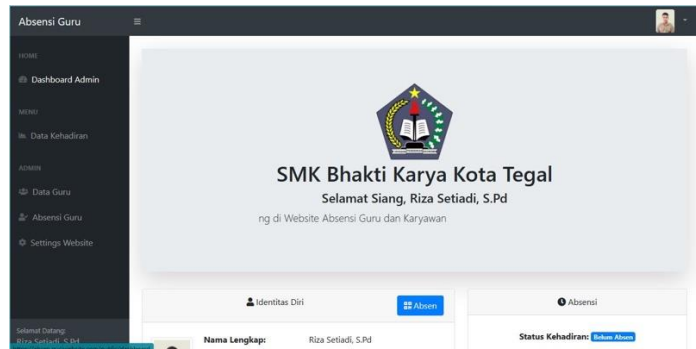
Absensi Guru

HOME
Dashboard Admin
MENU
Data Kehadiran
ADMIN
Data Guru
Absensi Guru
Settings Website

Selamat Datang:
Riza Setiadi, S.Pd

SMK Bhakti Karya Kota Tegal
Selamat Siang, Riza Setiadi, S.Pd
ng di Website Absensi Guru dan Karyawan

Identitas Diri
Absen
Nama Lengkap: Riza Setiadi, S.Pd

Absensi
Status Kehadiran: Belum Absen